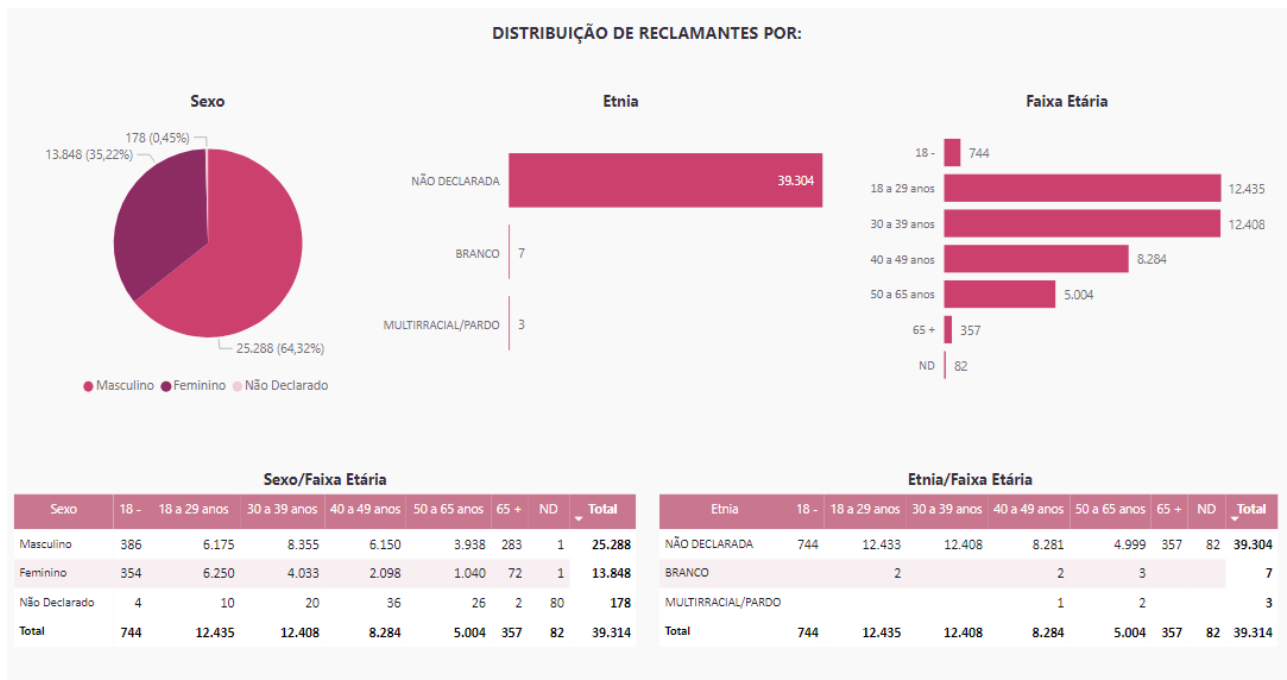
DISTRIBUIÇÃO DE RECLAMANTES POR:

Sexo

178 (0,45%)
13.848 (35,22%)
25.288 (64,32%)

Masculino Feminino Não Declarado

Etnia

NÃO DECLARADA 39.304
BRANCO 7
MULTIRRACIAL/PARDO 3

Faixa Etária

18 - 744
18 a 29 anos 12.435
30 a 39 anos 12.408
40 a 49 anos 8.284
50 a 65 anos 5.004
65 + 357
ND 82

Sexo/Faixa Etária

| Sexo | 18 - | 18 a 29 anos | 30 a 39 anos | 40 a 49 anos | 50 a 65 anos | 65 + | ND | Total |
|---|---|---|---|---|---|---|---|---|
| Masculino | 386 | 6.175 | 8.355 | 6.150 | 3.938 | 283 | 1 | 25.288 |
| Feminino | 354 | 6.250 | 4.033 | 2.098 | 1.040 | 72 | 1 | 13.848 |
| Não Declarado | 4 | 10 | 20 | 36 | 26 | 2 | 80 | 178 |
| Total | 744 | 12.435 | 12.408 | 8.284 | 5.004 | 357 | 82 | 39.314 |

Etnia/Faixa Etária

| Etnia | 18 - | 18 a 29 anos | 30 a 39 anos | 40 a 49 anos | 50 a 65 anos | 65 + | ND | Total |
|---|---|---|---|---|---|---|---|---|
| NÃO DECLARADA | 744 | 12.433 | 12.408 | 8.281 | 4.999 | 357 | 82 | 39.304 |
| BRANCO | | 2 | | 2 | 3 | | | 7 |
| MULTIRRACIAL/PARDO | | | | 1 | 2 | | | 3 |
| Total | 744 | 12.435 | 12.408 | 8.284 | 5.004 | 357 | 82 | 39.314 |